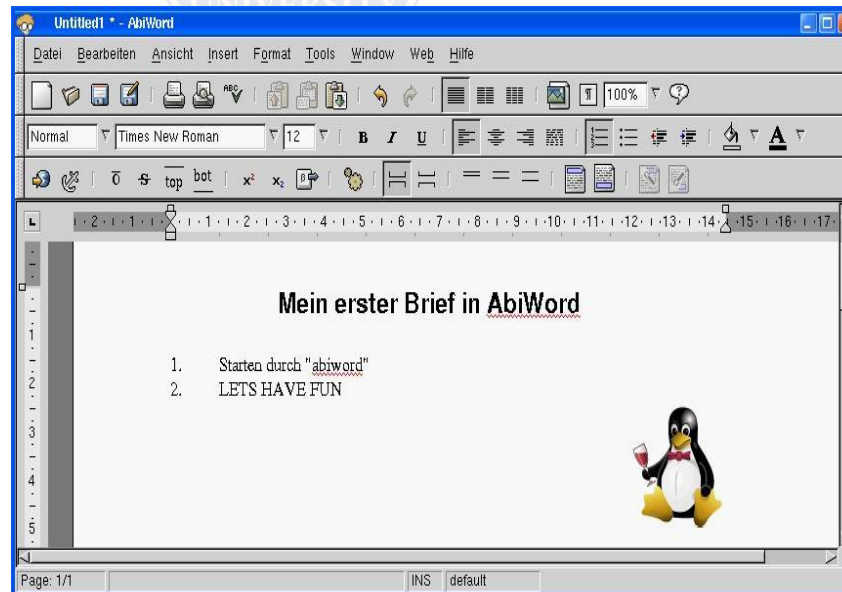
Untitled1 * - AbiWord

Datei Bearbeiten Ansicht Insert Format Tools Window Web Hilfe

100%

Normal Times New Roman 12 B I U

top bot

2 1 1 2 3 4 5 6 7 8 9 10 11 12 13 14 15 16 17

1 2 3 4 5

Mein erster Brief in AbiWord

1. Starten durch "abiword"
2. LETS HAVE FUN

Page: 1/1 INS default